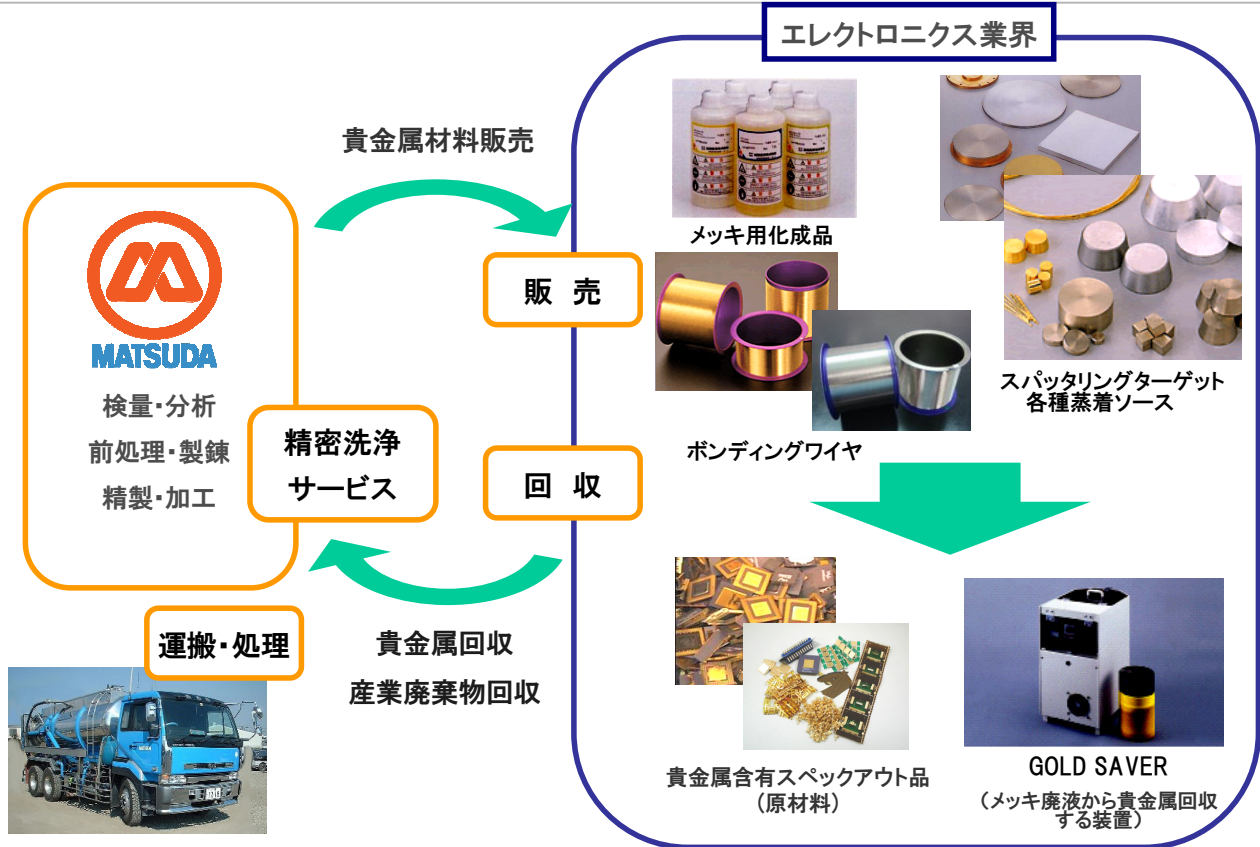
エレクトロニクス業界

貴金属材料販売

MATSUDA

検量･分析
前処理･製錬
精製･加工

精密洗浄
サービス

販　売

回　収

運搬･処理

貴金属回収
産業廃棄物回収

メッキ用化成品

スパッタリングターゲット
各種蒸着ソース

ボンディングワイヤ

貴金属含有スペックアウト品
（原材料）

GOLD SAVER
（メッキ廃液から貴金属回収する装置）